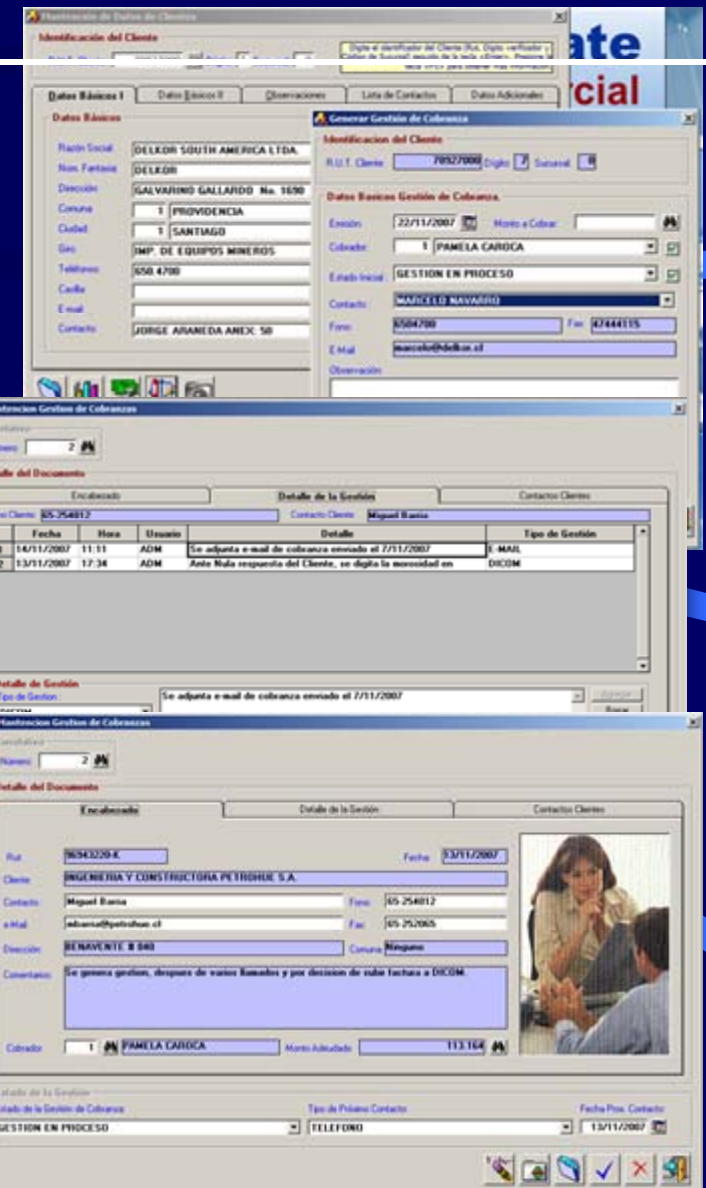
Mantención de Datos de Clientes

Identificación del Cliente

Digite el identificador del Cliente (Rut, Digito verificador y Codigo de Sucursal) seguido de la tecla <Enter>. Presione tecla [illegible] para obtener mas información

ate
rcial

Datos Básicos I | Datos Básicos II | Observaciones | Lista de Contactos | Datos Adicionales

Datos Básicos

Razón Social: DELKOR SOUTH AMERICA LTDA.
Nom. Fantasía: DELKOR
Dirección: GALVARINO GALLARDO No. 1690
Comuna: 1 PROVIDENCIA
Ciudad: 1 SANTIAGO
Giro: IMP. DE EQUIPOS MINEROS
Teléfonos: 650 4700
Casilla
E-mail
Contacto: JORGE ARANEDA ANEX. 50

Generar Gestión de Cobranza

Identificacion del Cliente
R.U.T. Cliente: 78927000 Digito: 7 Sucursal: 0

Datos Basicos Gestión de Cobranza
Emisión: 22/11/2007 Monto a Cobrar:
Cobrador: 1 PAMELA CAROCA
Estado Inicial: GESTION EN PROCESO
Contacto: MARCELO NAVARRO
Fono: 6504700 Fax: 47444115
E-Mail: marcelo@delkor.cl
Observación

Mantencion Gestion de Cobranzas
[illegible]
Numero: 2

Detalle del Documento

Encabezado | Detalle de la Gestión | Contactos Clientes

Fono Cliente: 65-254012 Contacto Cliente: Miguel Barria

| | Fecha | Hora | Usuario | Detalle | Tipo de Gestión |
|---|---|---|---|---|---|
| 1 | 14/11/2007 | 11:11 | ADM | Se adjunta e-mail de cobranza enviado el 7/11/2007 | E-MAIL |
| 2 | 13/11/2007 | 17:34 | ADM | Ante Nula respuesta del Cliente, se digita la morosidad en | DICOM |

Detalle de Gestión
Tipo de Gestion
Se adjunta e-mail de cobranza enviado el 7/11/2007
Agregar
Borrar

Mantencion Gestion de Cobranzas
Consultar
Numero: 2

Detalle del Documento

Encabezado | Detalle de la Gestión | Contactos Clientes

Rut: 96943220-K Fecha: 13/11/2007
Cliente: INGENIERIA Y CONSTRUCTORA PETROHUE S.A.
Contacto: Miguel Barria Fono: 65-254012
e-Mail: mbarria@petrohue.cl Fax: 65-252065
Dirección: BENAVENTE # 840 Comuna: Ninguno
Comentarios: Se genera gestion, despues de varios llamados y por decision de subir factura a DICOM.
Cobrador: 1 PAMELA CAROCA Monto Adeudado: 113.164

Estado de la Gestion
Estado de la Gestión de Cobranza: GESTION EN PROCESO
Tipo de Próximo Contacto: TELEFONO
Fecha Prox. Contacto: 13/11/2007